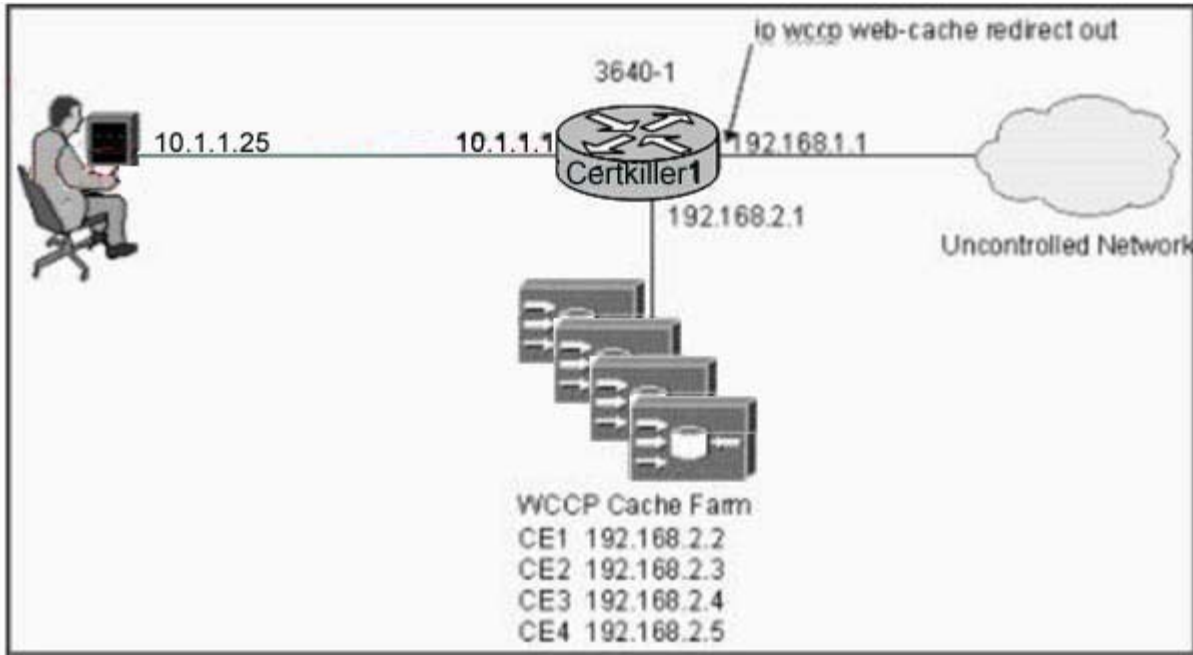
ip wccp web-cache redirect out

3640-1

10.1.1.25

10.1.1.1

Certkiller1

192.168.1.1

192.168.2.1

Uncontrolled Network

WCCP Cache Farm
CE1 192.168.2.2
CE2 192.168.2.3
CE3 192.168.2.4
CE4 192.168.2.5